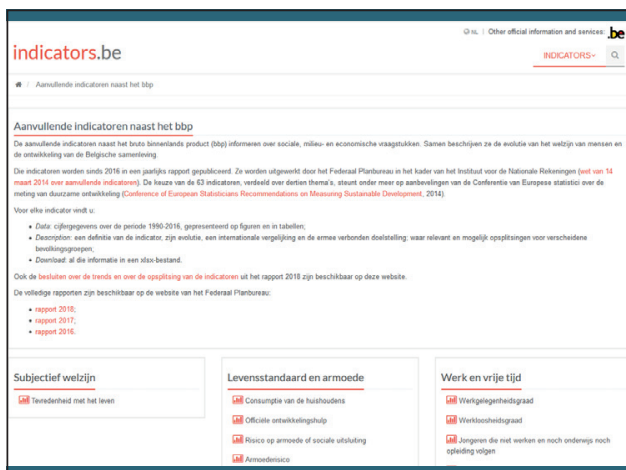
NL | Other official information and services: .be

indicators.be

INDICATORS

Aanvullende indicatoren naast het bbp

Aanvullende indicatoren naast het bbp

De aanvullende indicatoren naast het bruto binnenlands product (bbp) informeren over sociale, milieu- en economische vraagstukken. Samen beschrijven ze de evolutie van het welzijn van mensen en de ontwikkeling van de Belgische samenleving.

De indicatoren worden sinds 2016 in een jaarlijks rapport gepubliceerd. Ze worden uitgewerkt door het Federaal Planbureau in het kader van het Instituut voor de Nationale Rekeningen (wet van 14 maart 2014 over aanvullende indicatoren). De keuze van de 63 indicatoren, verdeeld over dertien thema's, steunt onder meer op aanbevelingen van de Conferentie van Europese statistici over de meting van duurzame ontwikkeling (Conference of European Statisticians Recommendations on Measuring Sustainable Development, 2014).

Voor elke indicator vindt u:

- Data: cijfergegevens over de periode 1990-2016, gepresenteerd op figuren en in tabellen;
- Description: een definitie van de indicator, zijn evolutie, een internationale vergelijking en de ermee verbonden doelstelling; waar relevant en mogelijk opsplitsingen voor verscheidene bevolkingsgroepen;
- Download: al die informatie in een xlsx-bestand.

Ook de besluiten over de trends en over de opsplitsing van de indicatoren uit het rapport 2018 zijn beschikbaar op deze website.

De volledige rapporten zijn beschikbaar op de website van het Federaal Planbureau:

- rapport 2018;
- rapport 2017;
- rapport 2016.

Subjectief welzijn

Tevredenheid met het leven

Levensstandaard en armoede

Consumptie van de huishoudens

Officiële ontwikkelingshulp

Risico op armoede of sociale uitsluiting

Armoederisico

Werk en vrije tijd

Werkgelegenheidsgraad

Werkloosheidsgraad

Jongeren die niet werken en noch onderwijs noch opleiding volgen